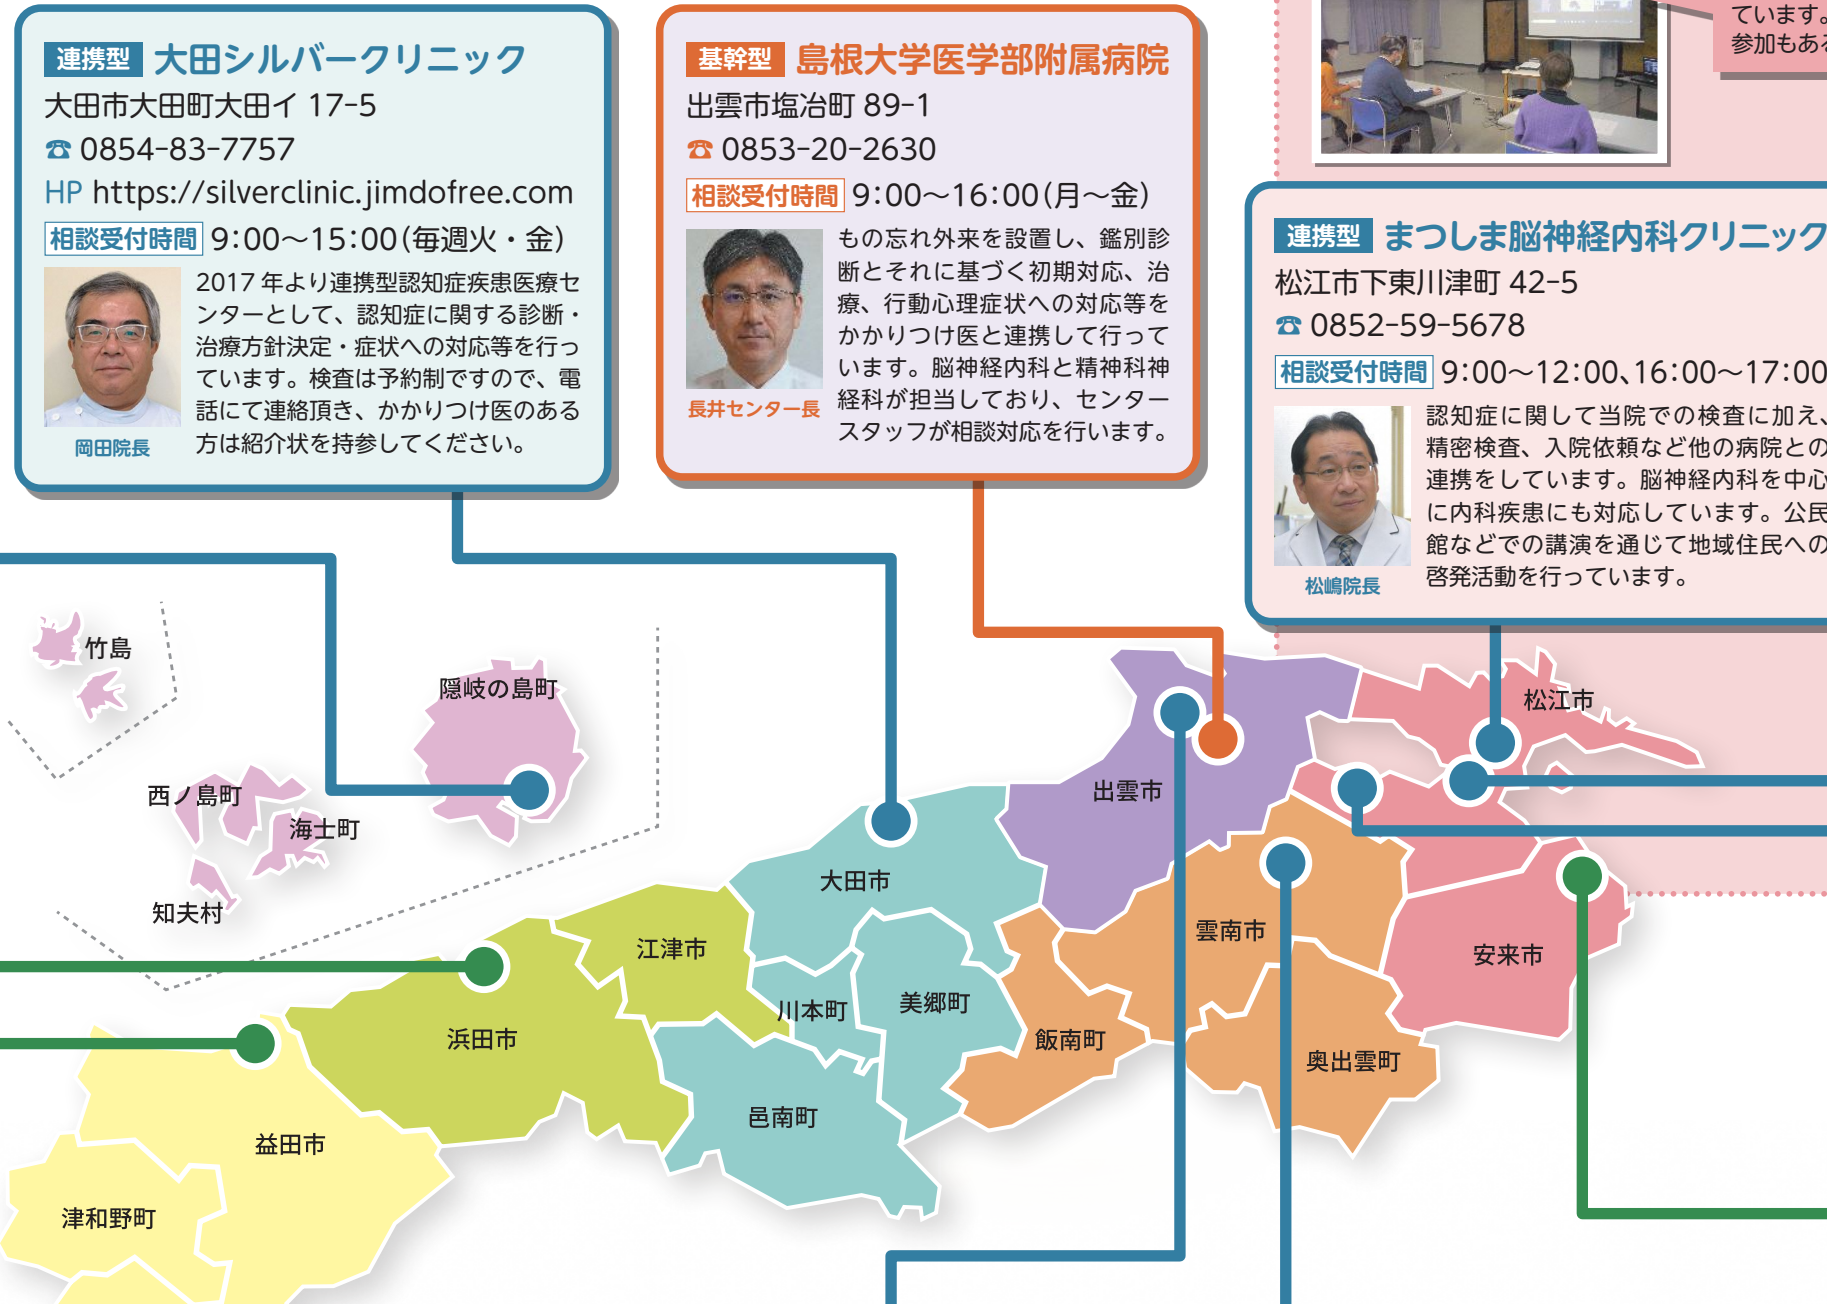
連携型 大田シルバークリニック
大田市大田町大田イ 17-5
☎ 0854-83-7757
HP https://silverclinic.jimdofree.com
相談受付時間 9:00〜15:00(毎週火・金)
2017 年より連携型認知症疾患医療センターとして、認知症に関する診断・治療方針決定・症状への対応等を行っています。検査は予約制ですので、電話にて連絡頂き、かかりつけ医のある方は紹介状を持参してください。
岡田院長

基幹型 島根大学医学部附属病院
出雲市塩冶町 89-1
☎ 0853-20-2630
相談受付時間 9:00〜16:00(月〜金)
もの忘れ外来を設置し、鑑別診断とそれに基づく初期対応、治療、行動心理症状への対応等をかかりつけ医と連携して行っています。脳神経内科と精神科神経科が担当しており、センタースタッフが相談対応を行います。
長井センター長

ています。
参加もあ

連携型 まつしま脳神経内科クリニック
松江市下東川津町 42-5
☎ 0852-59-5678
相談受付時間 9:00〜12:00、16:00〜17:00
認知症に関して当院での検査に加え、精密検査、入院依頼など他の病院との連携をしています。脳神経内科を中心に内科疾患にも対応しています。公民館などでの講演を通じて地域住民への啓発活動を行っています。
松嶋院長

竹島
隠岐の島町
西ノ島町
海士町
知夫村
松江市
出雲市
大田市
江津市
川本町
美郷町
雲南市
安来市
飯南町
浜田市
奥出雲町
邑南町
益田市
津和野町